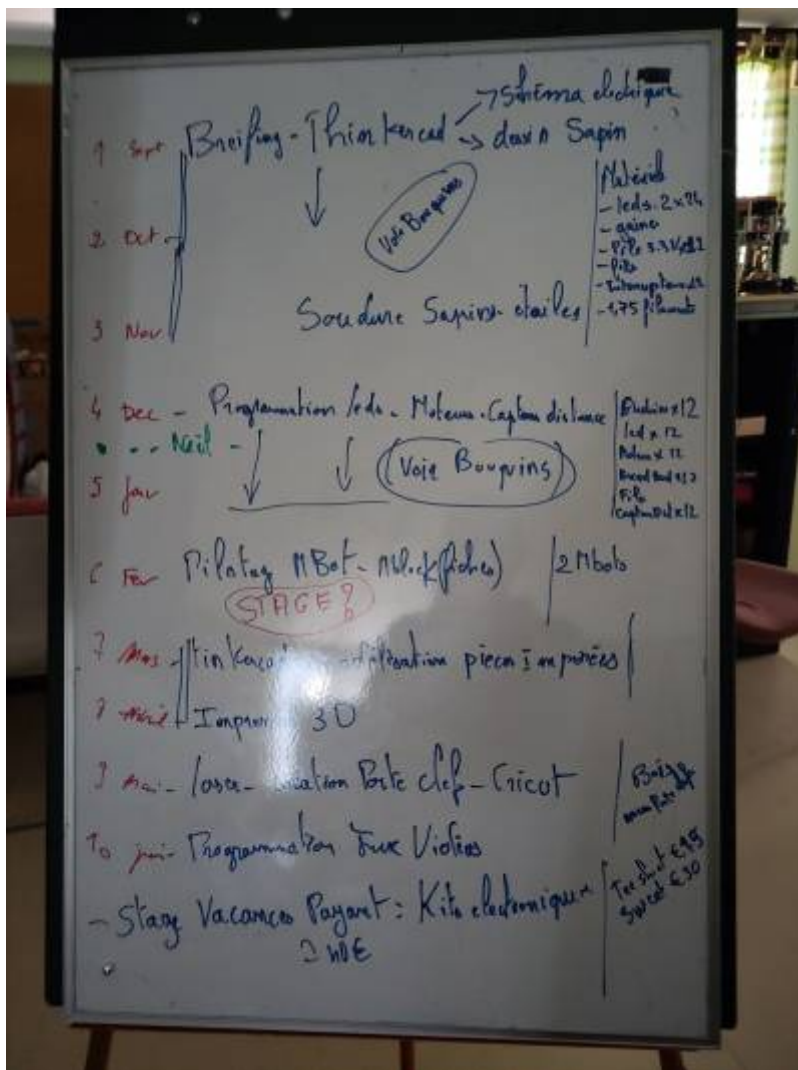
1 Sept Breifing - Thinkercad → Schéma électrique
→ dessin Sapin

Voir Bouquins

2 Oct

3 Nov Soudure Sapins - étoiles

Matériel
- leds. 2x24
- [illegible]
- Pile 3.3V x12
- Pile
- Interrupteur x12
- 1,75 filament

4 Dec - Programmation leds - Moteurs - Capteur distance
- - Noël -
5 Jan

(Voir Bouquins)

Arduino x12
led x 12
Moteur x 12
Breadboard x12
Pile
Capteur dist x12

6 Fev Pilotage MBot - MBlock (fiches)

STAGE?

2 Mbots

7 Mars Tinkercad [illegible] pieces imprimées
7 Avril Impression 3D

9 Mai - laser - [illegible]ation Porte clef - Cricut

Bois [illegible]

10 juin - Programmation Jeux Vidéos

- Stage Vacances Payant : Kits électroniques
2 WE

Tee Shirt €15
Sweat €30